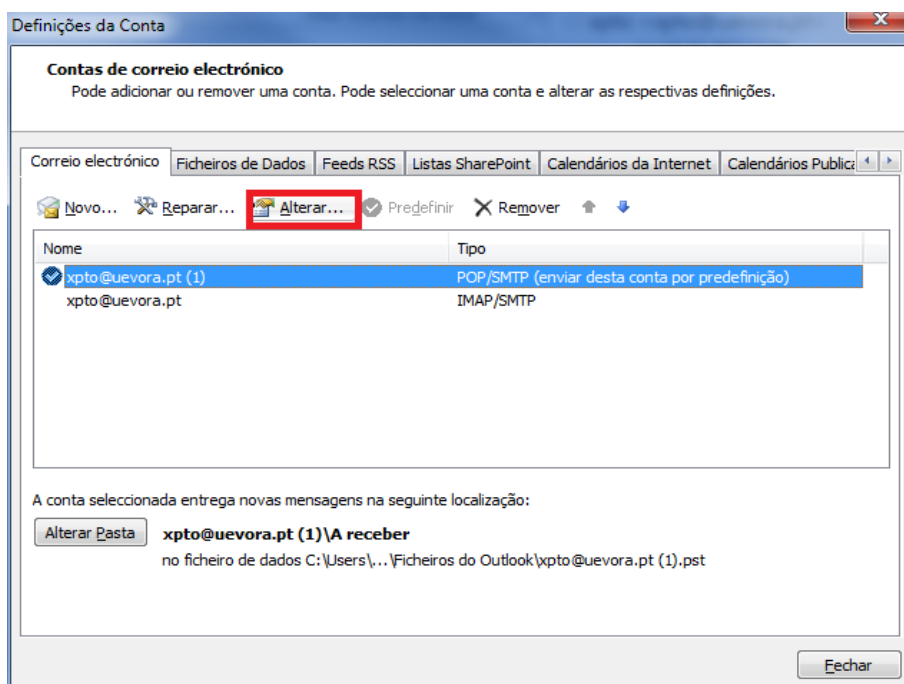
Definições da Conta

Contas de correio electrónico
Pode adicionar ou remover uma conta. Pode seleccionar uma conta e alterar as respectivas definições.

Correio electrónico | Ficheiros de Dados | Feeds RSS | Listas SharePoint | Calendários da Internet | Calendários Publica

Novo... Reparar... Alterar... Predefinir Remover

| Nome | Tipo |
|---|---|
| xpto@uevora.pt (1) | POP/SMTP (enviar desta conta por predefinição) |
| xpto@uevora.pt | IMAP/SMTP |

A conta seleccionada entrega novas mensagens na seguinte localização:

Alterar Pasta

xpto@uevora.pt (1)\A receber
no ficheiro de dados C:\Users\...\Ficheiros do Outlook\xpto@uevora.pt (1).pst

Fechar